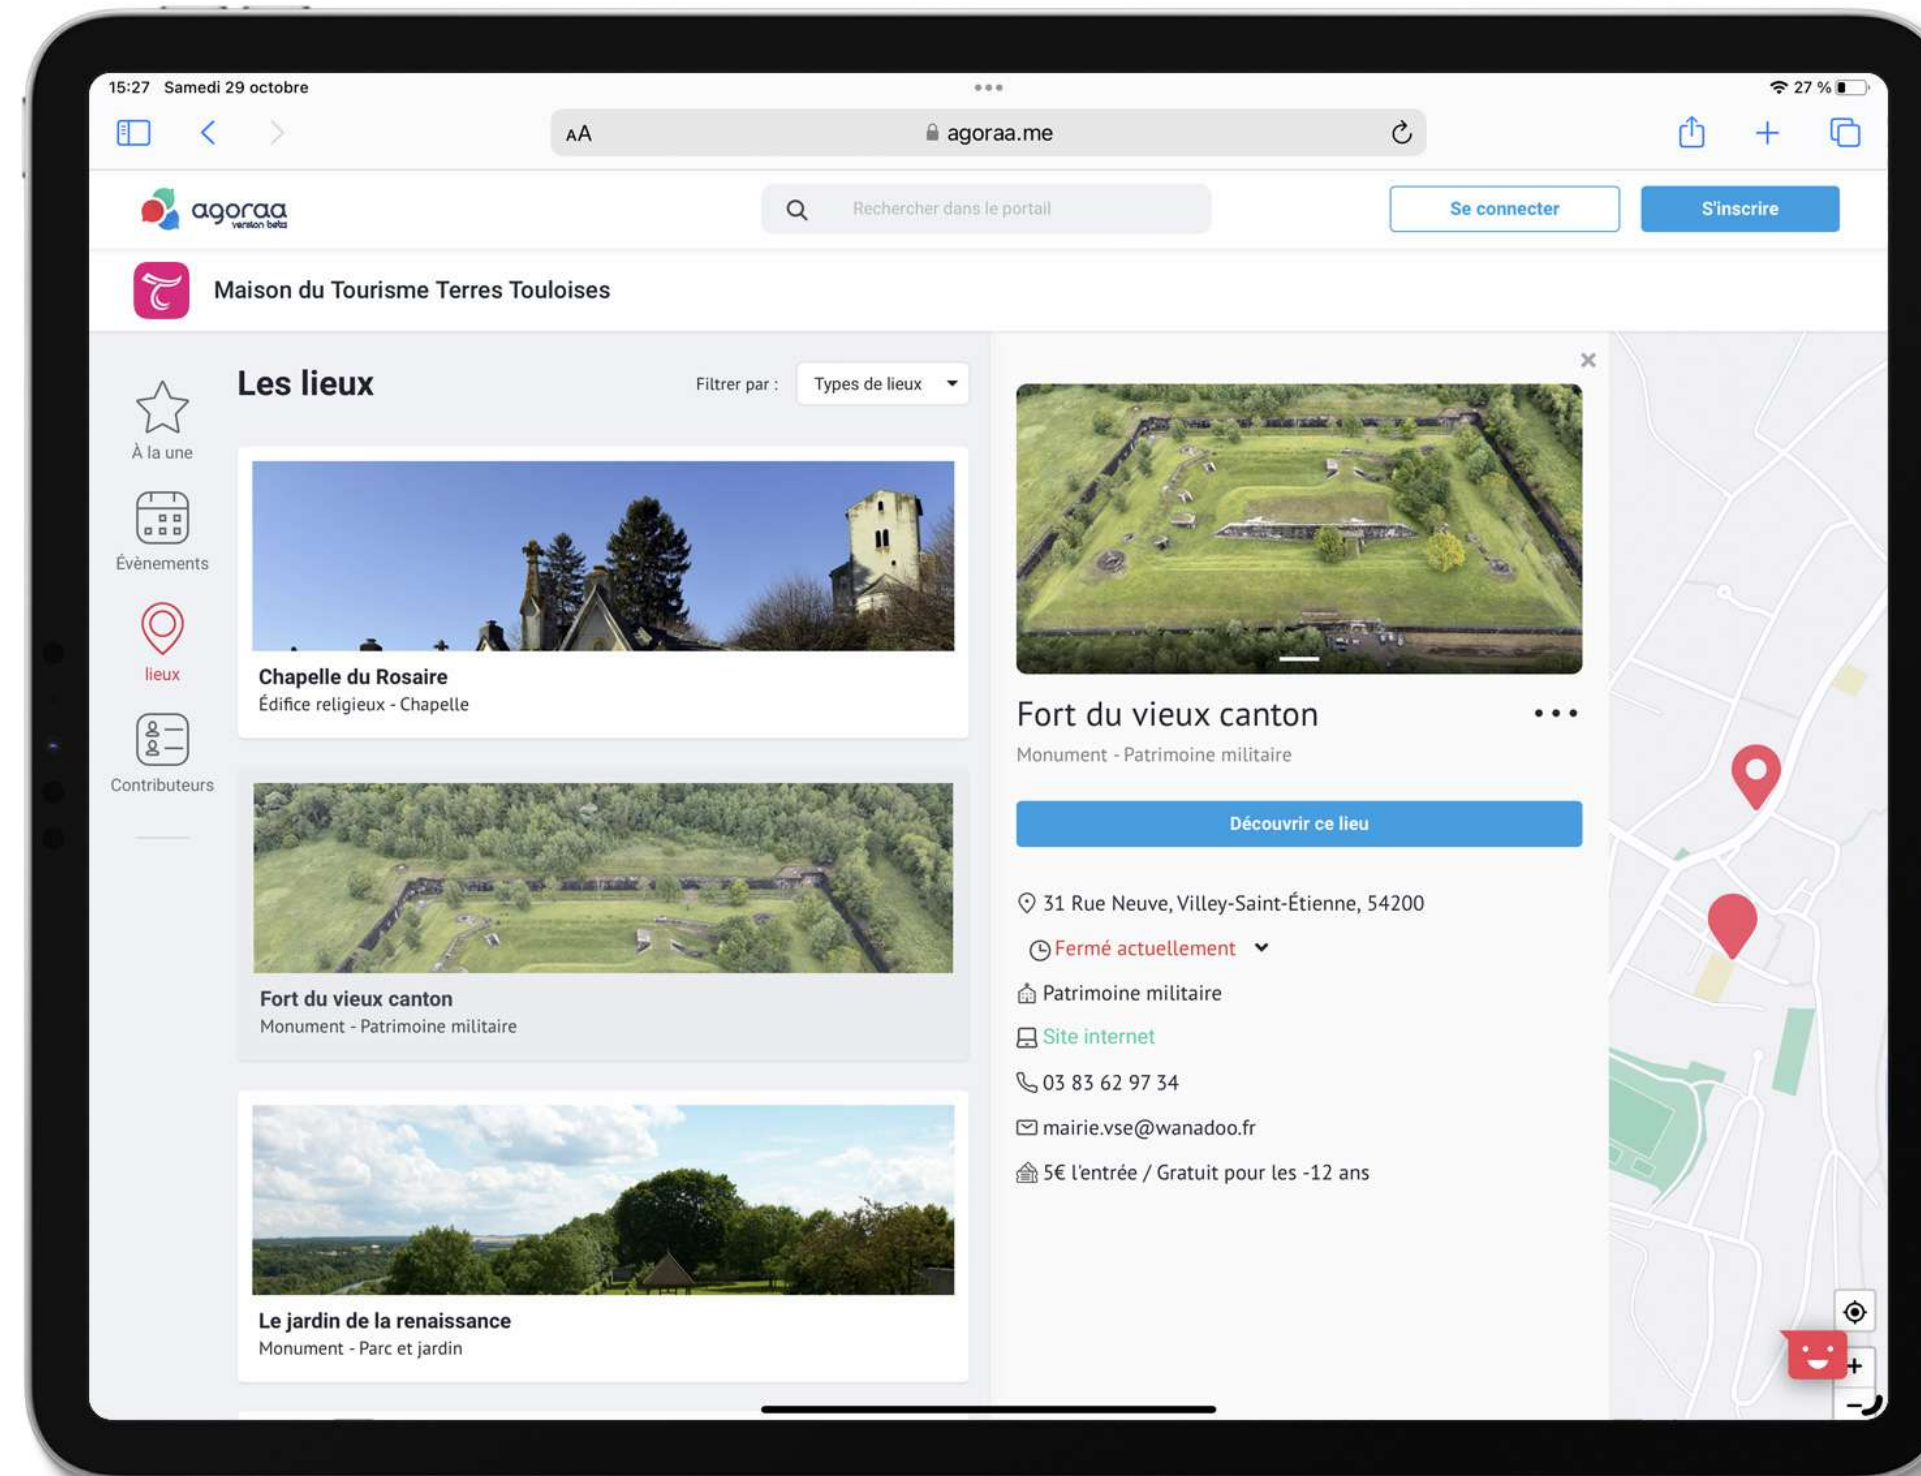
15:27 Samedi 29 octobre

27 %

AA agoraa.me

agoraa version bêta

Rechercher dans le portail

Se connecter

S'inscrire

Maison du Tourisme Terres Touloises

À la une

Évènements

lieux

Contributeurs

Les lieux

Filtrer par :

Types de lieux

Chapelle du Rosaire
Édifice religieux - Chapelle

Fort du vieux canton
Monument - Patrimoine militaire

Le jardin de la renaissance
Monument - Parc et jardin

Fort du vieux canton

Monument - Patrimoine militaire

Découvrir ce lieu

31 Rue Neuve, Villey-Saint-Étienne, 54200

Fermé actuellement

Patrimoine militaire

Site internet

03 83 62 97 34

mairie.vse@wanadoo.fr

5€ l'entrée / Gratuit pour les -12 ans